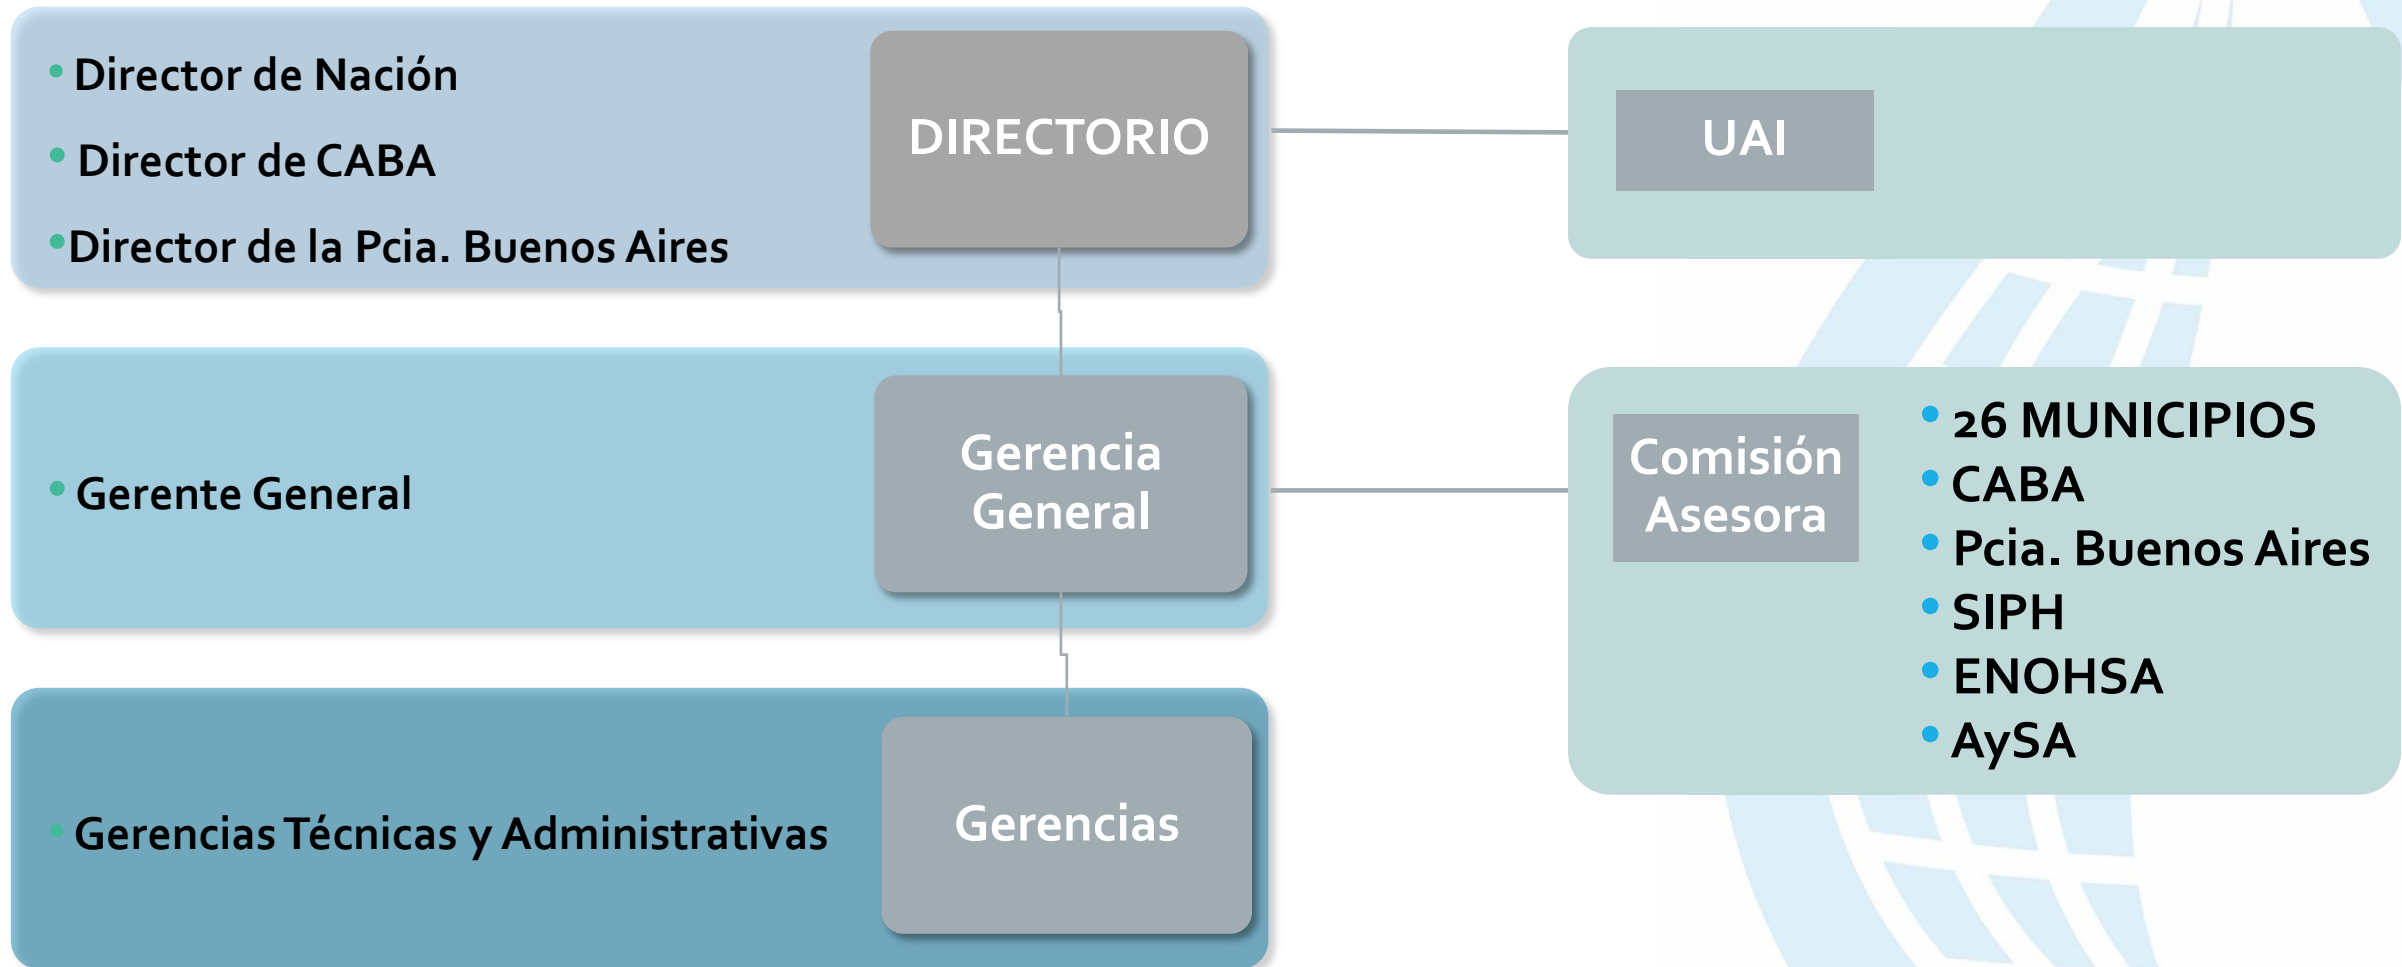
• Director de Nación
• Director de CABA
• Director de la Pcia. Buenos Aires

DIRECTORIO

UAI

• Gerente General

Gerencia General

Comisión Asesora

• 26 MUNICIPIOS
• CABA
• Pcia. Buenos Aires
• SIPH
• ENOHSA
• AySA

• Gerencias Técnicas y Administrativas

Gerencias